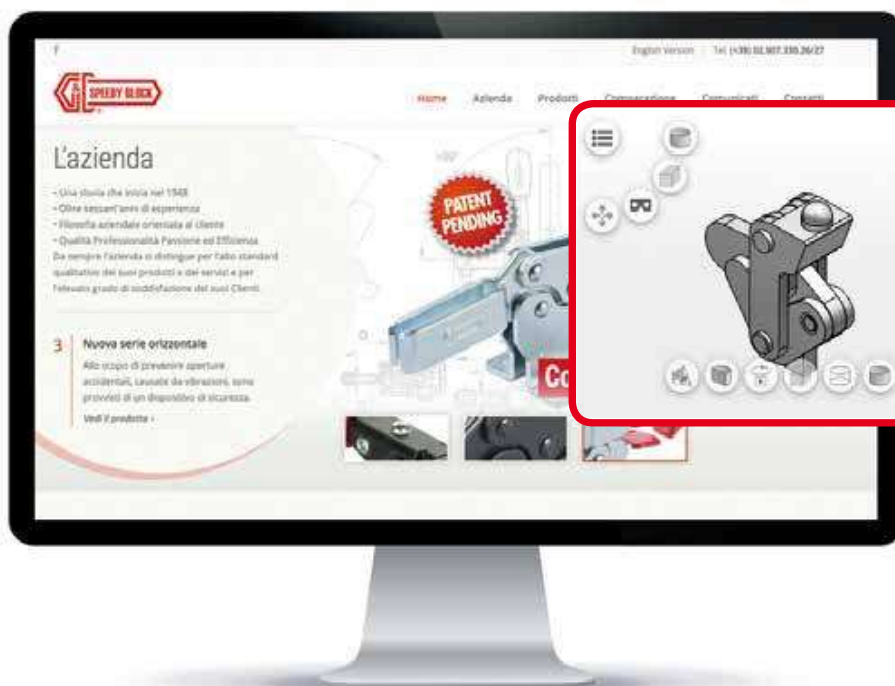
f

English Version | Tel. (+39) 02.907.330.26/27

SPEEDY BLOCK

Home Azienda Prodotti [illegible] Comunicati Contatti

L'azienda

• Una storia che inizia nel 1948
• Oltre sessant'anni di esperienza
• Filosofia aziendale orientata al cliente
• Qualità Professionalità Passione ed Efficienza
Da sempre l'azienda si distingue per l'alto standard qualitativo dei suoi prodotti e dei servizi e per l'elevato grado di soddisfazione dei suoi Clienti.

PATENT PENDING

3 Nuova serie orizzontale

Allo scopo di prevenire aperture accidentali, causate da vibrazioni, sono provvisti di un dispositivo di sicurezza.

Vedi il prodotto ›

Co